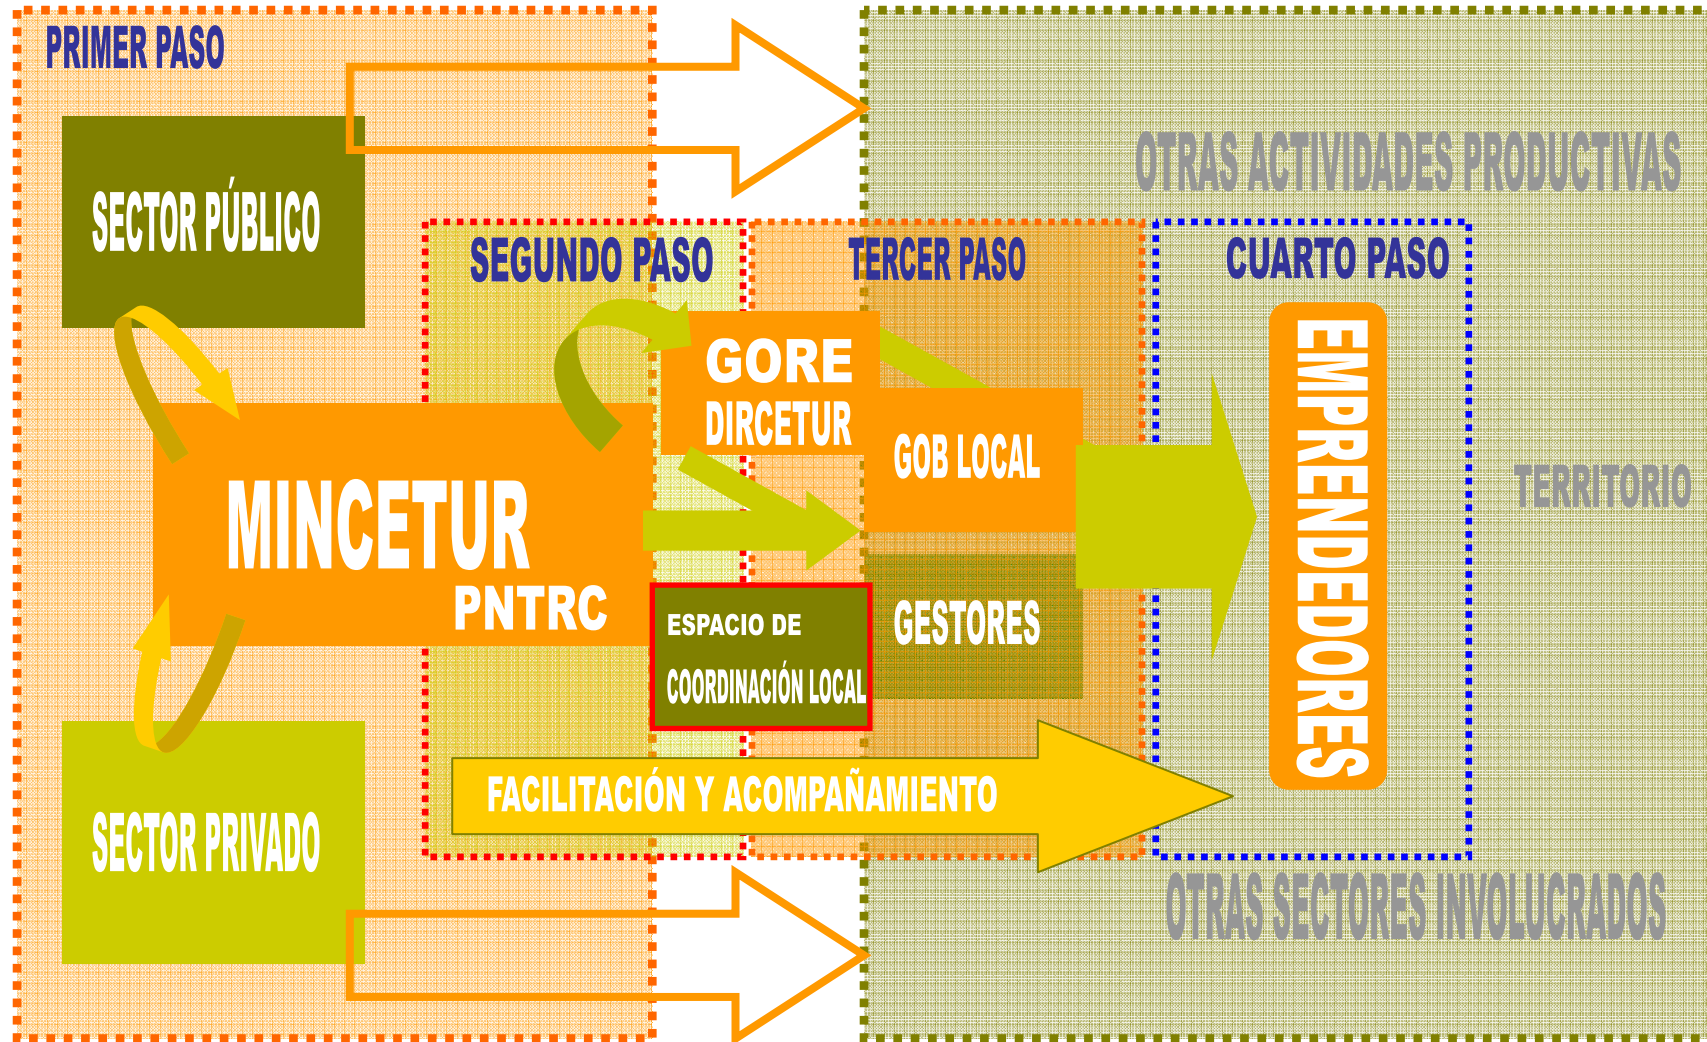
PRIMER PASO

SECTOR PÚBLICO

OTRAS ACTIVIDADES PRODUCTIVAS

SEGUNDO PASO

TERCER PASO

CUARTO PASO

GORE
DIRCETUR

GOB LOCAL

MINCETUR
PNTRC

EMPRENDEDORES

TERRITORIO

ESPACIO DE
COORDINACIÓN LOCAL

GESTORES

FACILITACIÓN Y ACOMPAÑAMIENTO

SECTOR PRIVADO

OTRAS SECTORES INVOLUCRADOS